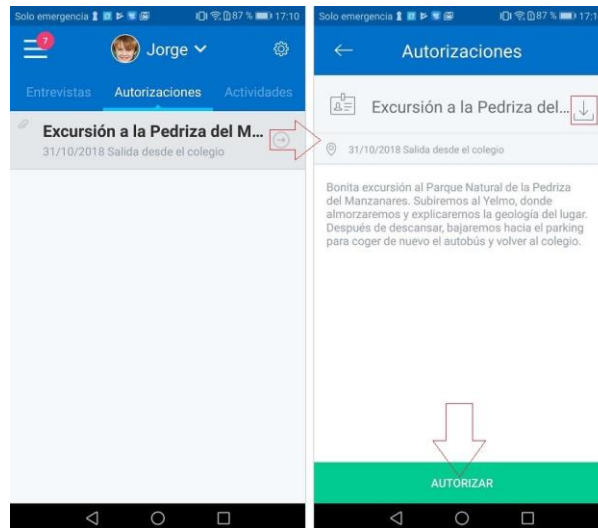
Solo emergencia 87 % 17:10

7

Jorge

Entrevistas Autorizaciones Actividades

Excursión a la Pedriza del M...

31/10/2018 Salida desde el colegio

Solo emergencia 87 % 17:1

Autorizaciones

Excursión a la Pedriza del...

31/10/2018 Salida desde el colegio

Bonita excursión al Parque Natural de la Pedriza del Manzanares. Subiremos al Yelmo, donde almorzaremos y explicaremos la geología del lugar. Después de descansar, bajaremos hacia el parking para coger de nuevo el autobús y volver al colegio.

AUTORIZAR